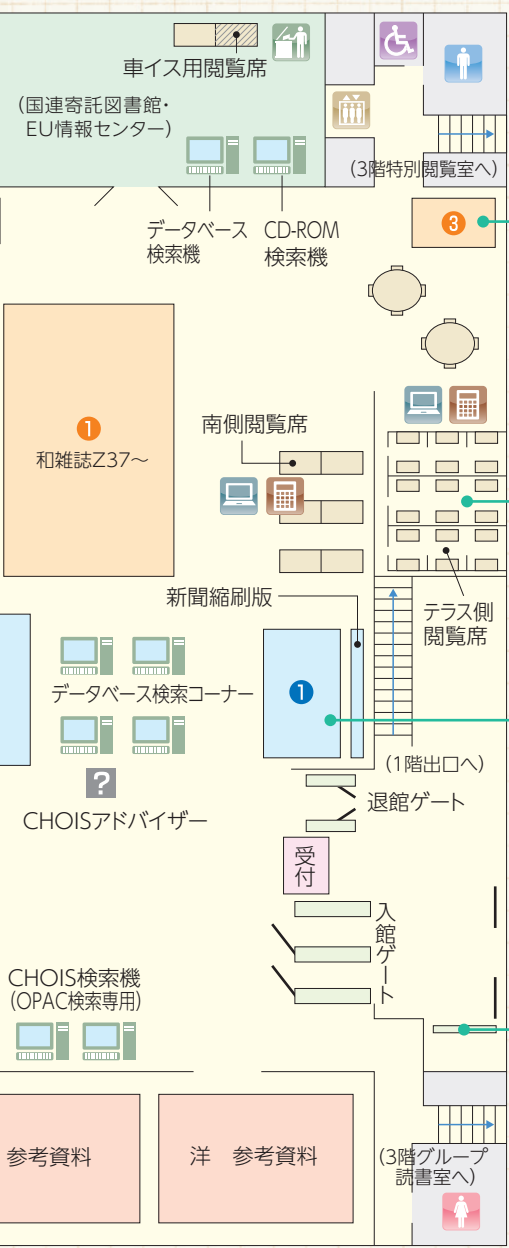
車イス用閲覧席
(国連寄託図書館・EU情報センター)

(3階特別閲覧室へ)

3

データベース検索機

CD-ROM検索機

1
和雑誌Z37～

南側閲覧席

テラス側閲覧席

新聞縮刷版

データベース検索コーナー

1

(1階出口へ)

?
CHOISアドバイザー

退館ゲート

受付

入館ゲート

CHOIS検索機
(OPAC検索専用)

参考資料

洋　参考資料

(3階グループ読書室へ)